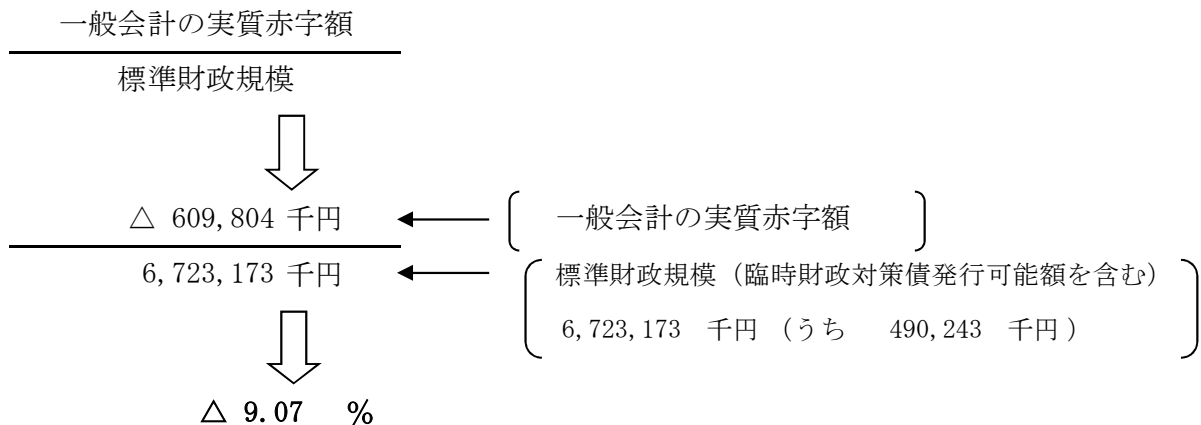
$\frac{\text{一般会計の実質赤字額}}{\text{標準財政規模}}$

$\frac{\text{△ 609,804 千円}}{\text{6,723,173 千円}}$

一般会計の実質赤字額

標準財政規模（臨時財政対策債発行可能額を含む）

6,723,173 千円 （うち 490,243 千円）

△ 9.07 %